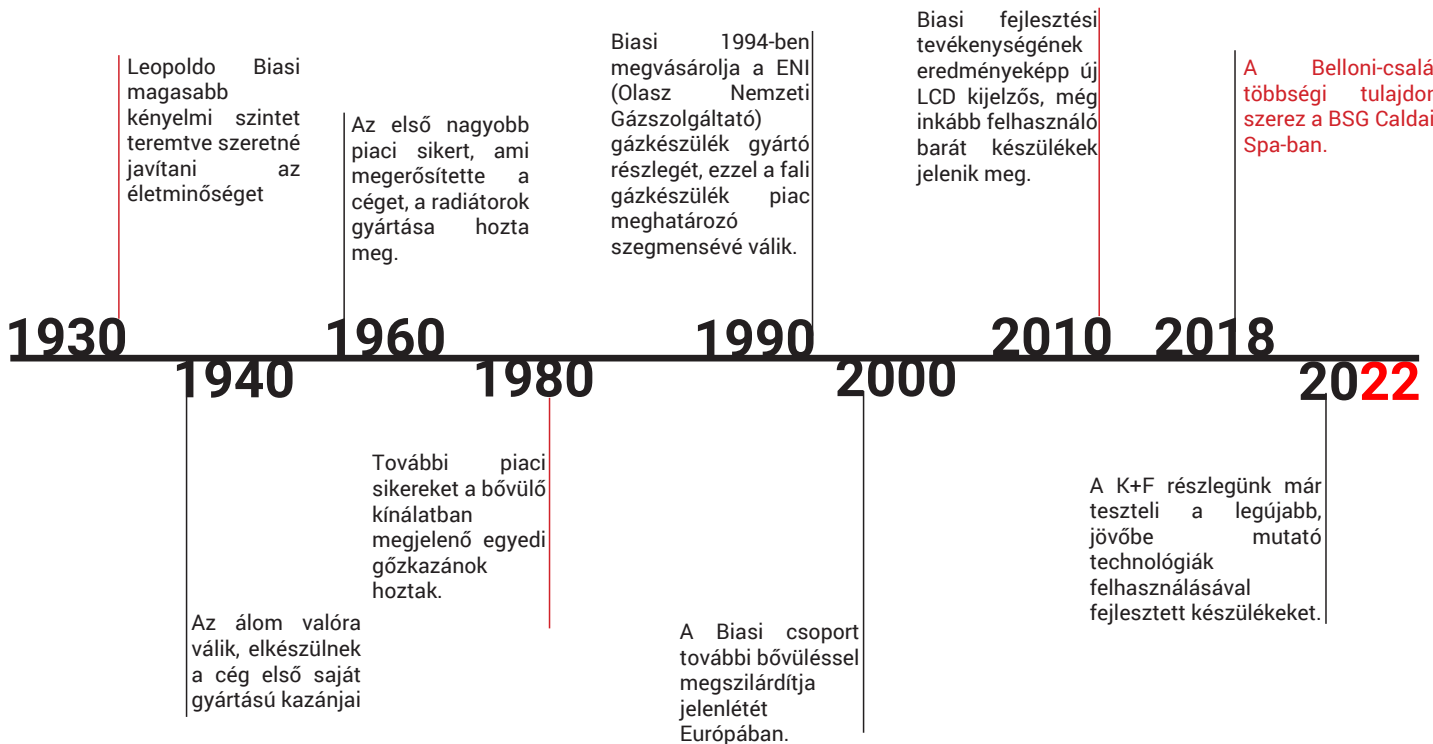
Leopoldo Biasi magasabb kényelmi szintet teremtve szeretné javítani az életminőséget

Az első nagyobb piaci sikert, ami megerősítette a céget, a radiátorok gyártása hozta meg.

Biasi 1994-ben megvásárolja a ENI (Olasz Nemzeti Gázszolgáltató) gázkészülék gyártó részlegét, ezzel a fali gázkészülék piac meghatározó szegmensévé válik.

Biasi fejlesztési tevékenységének eredményeképp új LCD kijelzős, még inkább felhasználó barát készülékek jelenik meg.

A Belloni-csalá többségi tulajdor szerez a BSG Caldai Spa-ban.

1930

1960

1990

2010

2018

1940

1980

2000

2022

További piaci sikereket a bővülő kínálatban megjelenő egyedi gőzkazánok hoztak.

A K+F részlegünk már teszteli a legújabb, jövőbe mutató technológiák felhasználásával fejlesztett készülékeket.

Az álom valóra válik, elkészülnek a cég első saját gyártású kazánjai

A Biasi csoport további bővüléssel megszilárdítja jelenlétét Európában.